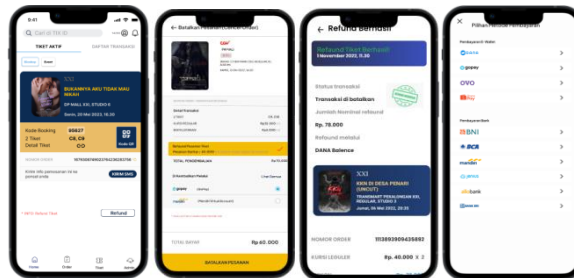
9:41

Cari di TIX ID

TIKET AKTIF

Daftar Transaksi

SUKANYA AKU TIDAK MAU MATI

DP MALL XXI, STUDIO 6

Senin, 29 Mei 2023, 19.35

Kode Booking 65637

2 Tiket C8, C9

Detail Tiket

Kode QR

NOMOR ORDER

1111389090435892

KIRIM SMS

Refund

Batalkan Pesanan

Tonari

TOTAL PEMBAYARAN

gopay

TOTAL BAYAR

Rp 80.000

BATALKAN PESANAN

Refund Berhasil

Refund Tiket Berhasil

1 November 2022, 11.36

Status transaksi

Transaksi di batalkan

Jumlah Nominal refound

Rp. 75.000

Refound melalui

DANA Balance

XXI

KKN DI DESA PENARI (UNCUT)

Jumat, 26 Mei 2023, 20.10

NOMOR ORDER

1113893909435892

KURSI LEGULER

Rp. 40.000 x 2

Pilihan Metode Pembayaran

DANA

gopay

OVO

BNI

BCA

mandiri

BRI

jenius

allobank